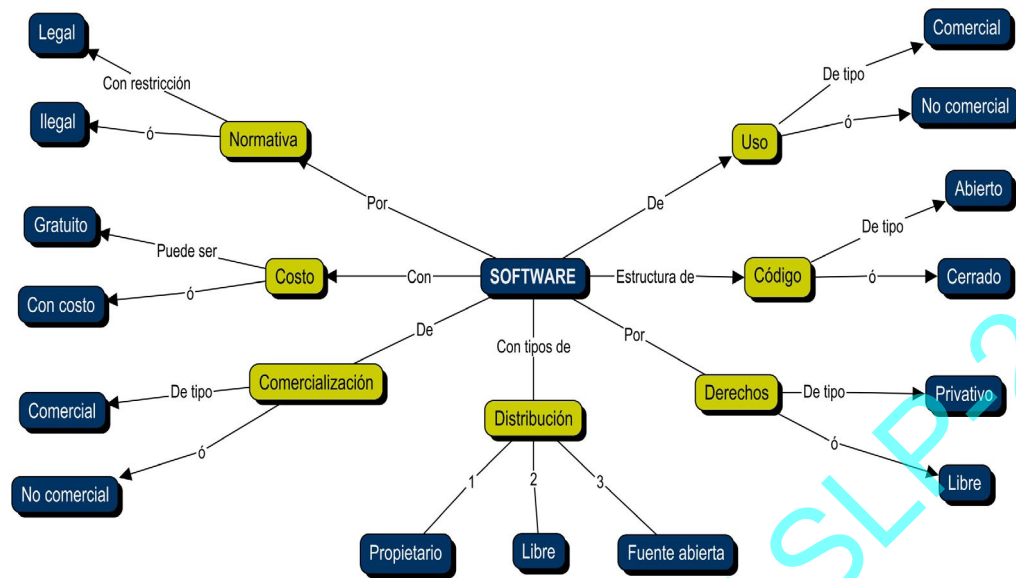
Legal

Con restricción

Ilegal

ó

Normativa

Por

Gratuito

Puede ser

Costo

Con

Con costo

ó

SOFTWARE

De

Comercialización

De tipo

Comercial

ó

No comercial

Con tipos de

Distribución

1

2

3

Propietario

Libre

Fuente abierta

Comercial

De tipo

No comercial

ó

Uso

De

Abierto

De tipo

Código

Estructura de

ó

Cerrado

Por

Derechos

De tipo

Privativo

ó

Libre

SLP 2